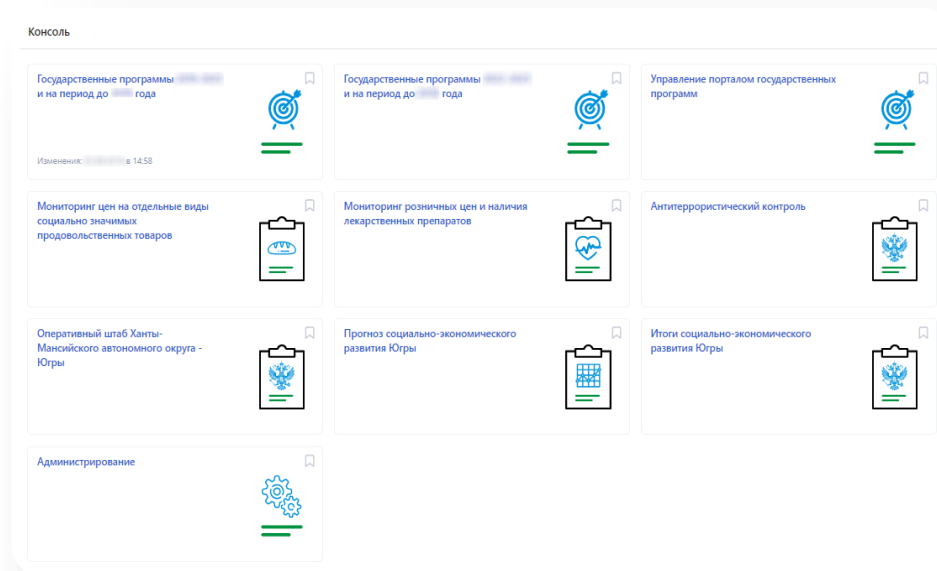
Консоль

Государственные программы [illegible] и на период до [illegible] года

Изменения: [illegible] в 14:58

Государственные программы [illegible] и на период до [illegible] года

Управление порталом государственных программ

Мониторинг цен на отдельные виды социально значимых продовольственных товаров

Мониторинг розничных цен и наличия лекарственных препаратов

Антитеррористический контроль

Оперативный штаб Ханты-Мансийского автономного округа - Югры

Прогноз социально-экономического развития Югры

Итоги социально-экономического развития Югры

Администрирование